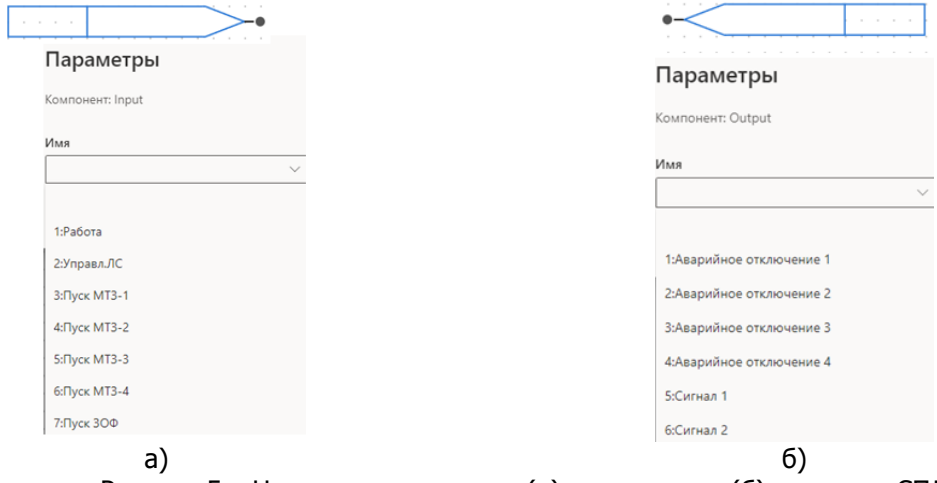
Параметры

Компонент: Input

Имя

1:Работа

2:Управл.ЛС

3:Пуск МТЗ-1

4:Пуск МТЗ-2

5:Пуск МТЗ-3

6:Пуск МТЗ-4

7:Пуск ЗОФ

а)

Параметры

Компонент: Output

Имя

1:Аварийное отключение 1

2:Аварийное отключение 2

3:Аварийное отключение 3

4:Аварийное отключение 4

5:Сигнал 1

6:Сигнал 2

б)

Рисунок 5 – Н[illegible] (а) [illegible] (б) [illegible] СП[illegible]